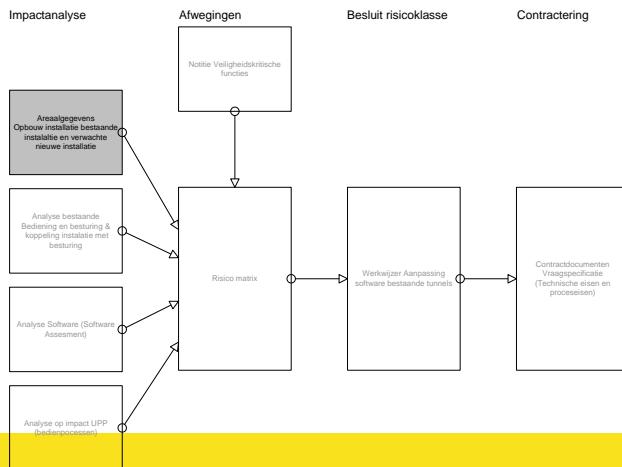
Impactanalyse

Afwegingen

Besluit risicoklasse

Contractering

Notitie Veiligheidskritische functies

Areaalgegevens Opbouw installatie bestaande installatie en verwachte nieuwe installatie

Analyse bestaande Bediening en besturing & koppeling instalatie met besturing

Risico matrix

Werkwijzer Aanpassing software bestaande tunnels

Contractdocumenten Vraagspecificatie (Technische eisen en proceseisen)

Analyse Software (Software Assesment)

Analyse op impact UPP (bedienpocessen)